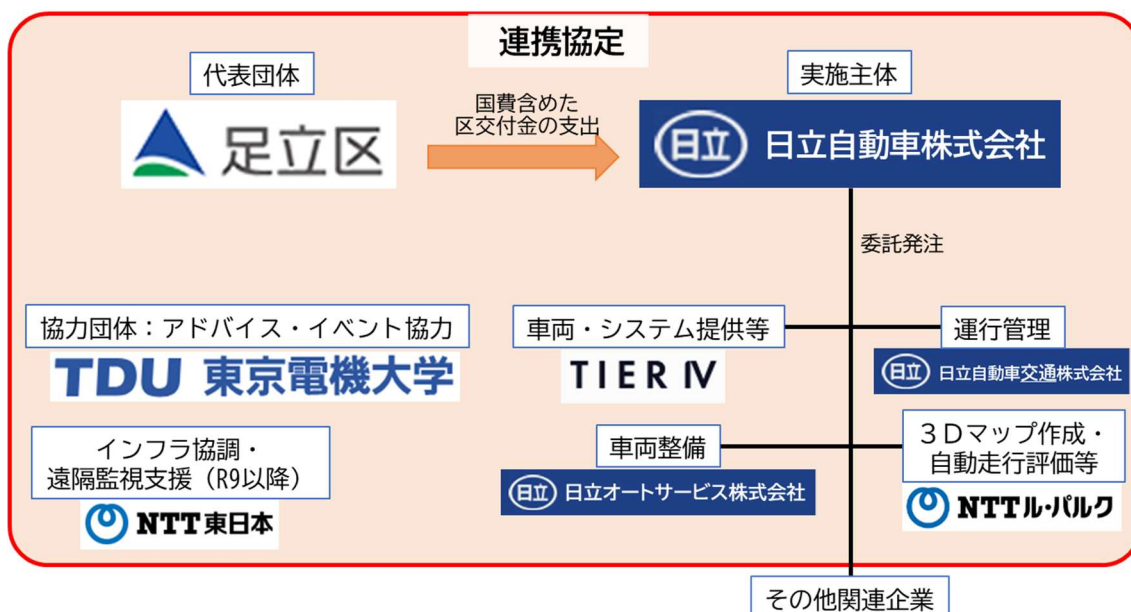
連携協定

代表団体

足立区

国費含めた
区交付金の支出

実施主体

日立 日立自動車株式会社

委託発注

協力団体：アドバイス・イベント協力

TDU 東京電機大学

車両・システム提供等

TIER IV

運行管理

日立 日立自動車交通株式会社

インフラ協調・
遠隔監視支援（R9以降）

NTT東日本

車両整備

日立 日立オートサービス株式会社

３Ｄマップ作成・
自動走行評価等

NTTル・パルク

その他関連企業